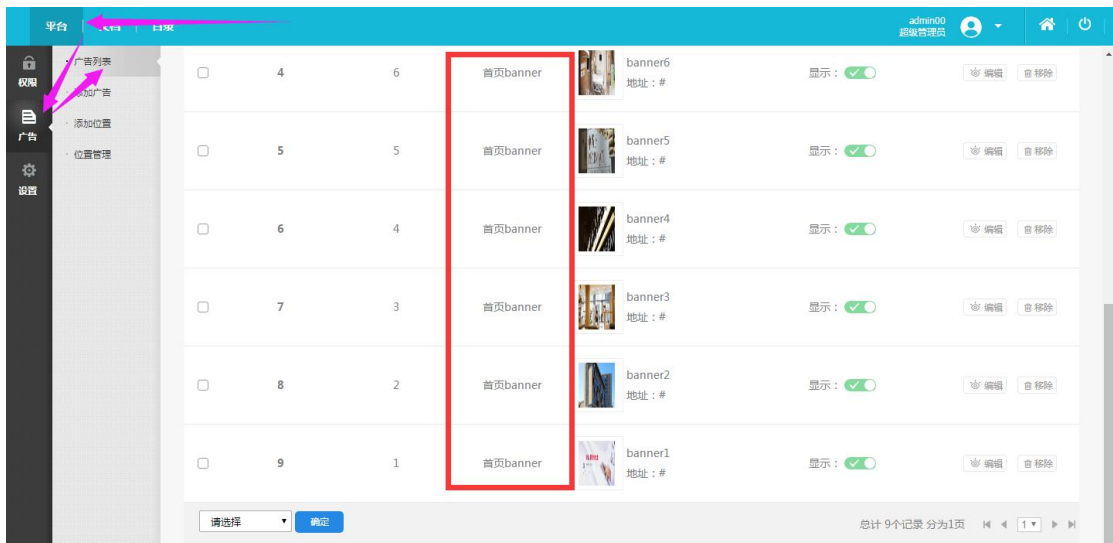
平台 | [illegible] | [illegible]

admin00
超级管理员

权限
广告
设置

广告列表
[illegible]加广告
添加位置
位置管理

| | | | | | | |
|---|---|---|---|---|---|---|
| ☐ | 4 | 6 | 首页banner | banner6 地址：# | 显示： | 编辑 移除 |
| ☐ | 5 | 5 | 首页banner | banner5 地址：# | 显示： | 编辑 移除 |
| ☐ | 6 | 4 | 首页banner | banner4 地址：# | 显示： | 编辑 移除 |
| ☐ | 7 | 3 | 首页banner | banner3 地址：# | 显示： | 编辑 移除 |
| ☐ | 8 | 2 | 首页banner | banner2 地址：# | 显示： | 编辑 移除 |
| ☐ | 9 | 1 | 首页banner | banner1 地址：# | 显示： | 编辑 移除 |

请选择 确定

总计 9个记录 分为1页 1